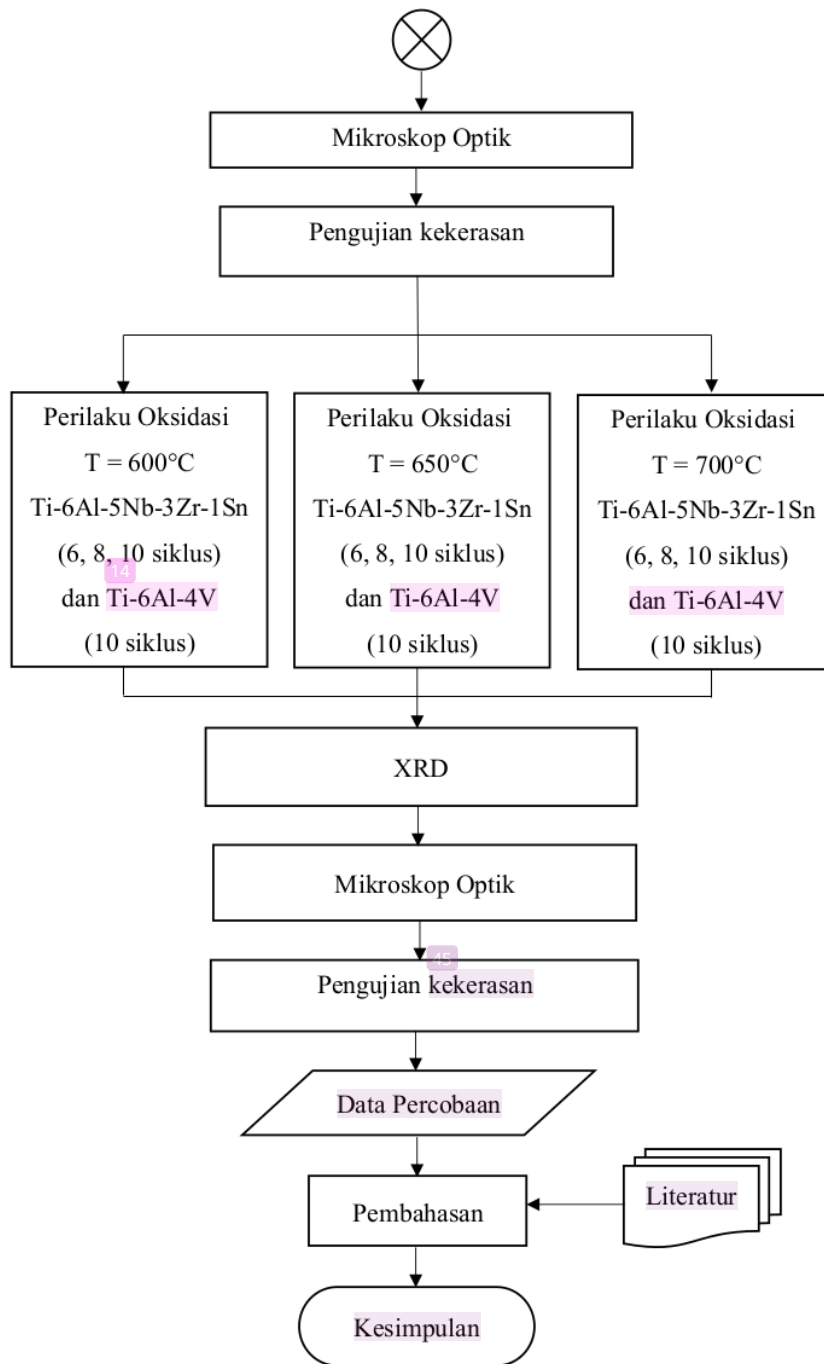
Mikroskop Optik

Pengujian kekerasan

Perilaku Oksidasi
T = 600°C
Ti-6Al-5Nb-3Zr-1Sn
(6, 8, 10 siklus)
14
dan Ti-6Al-4V
(10 siklus)

Perilaku Oksidasi
T = 650°C
Ti-6Al-5Nb-3Zr-1Sn
(6, 8, 10 siklus)
dan Ti-6Al-4V
(10 siklus)

Perilaku Oksidasi
T = 700°C
Ti-6Al-5Nb-3Zr-1Sn
(6, 8, 10 siklus)
dan Ti-6Al-4V
(10 siklus)

XRD

Mikroskop Optik

45
Pengujian kekerasan

Data Percobaan

Pembahasan

Literatur

Kesimpulan